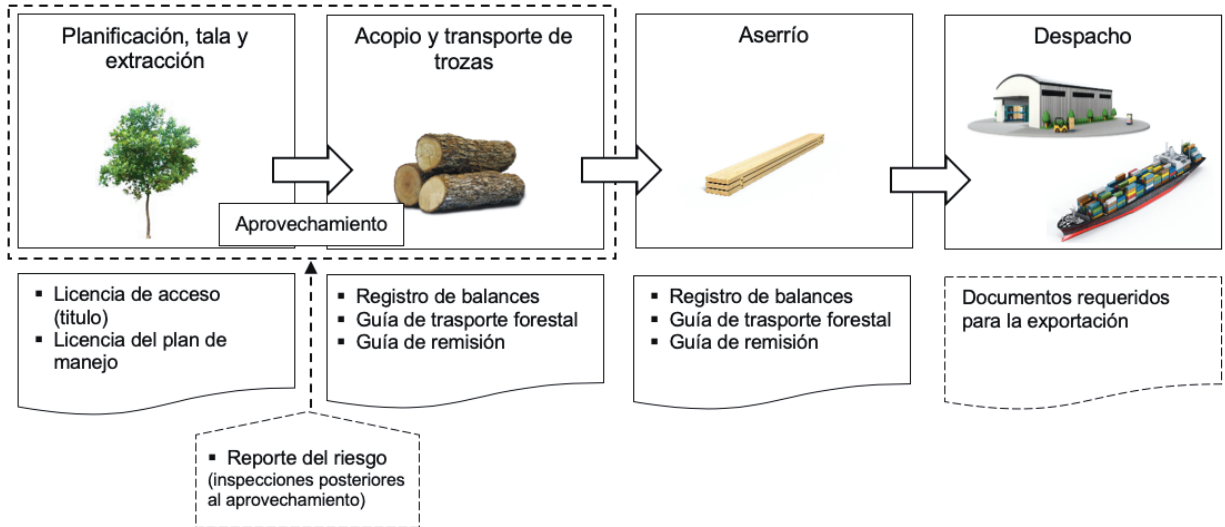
Planificación, tala y extracción

Acopio y transporte de trozas

Aprovechamiento

Aserrío

Despacho

▪ Licencia de acceso (titulo)
▪ Licencia del plan de manejo

▪ Registro de balances
▪ Guía de trasporte forestal
▪ Guía de remisión

▪ Registro de balances
▪ Guía de trasporte forestal
▪ Guía de remisión

Documentos requeridos para la exportación

▪ Reporte del riesgo (inspecciones posteriores al aprovechamiento)